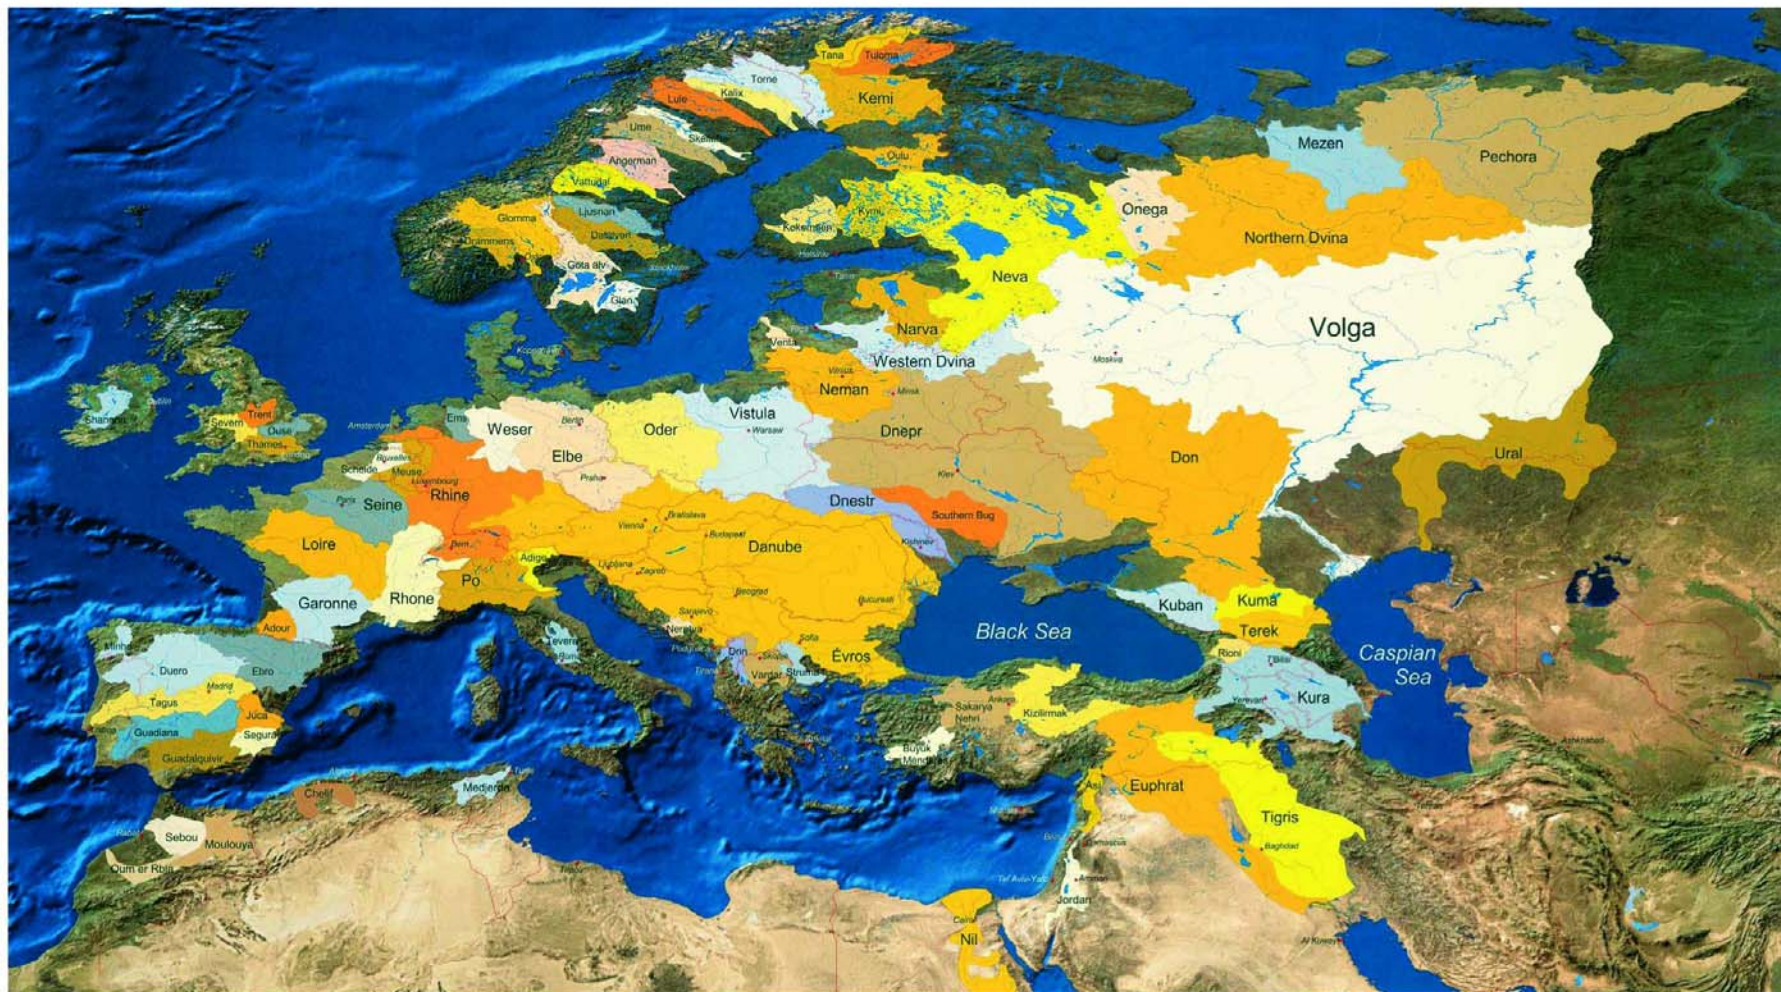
Tana
Tuloma
Torne
Kalix
Lule
Kemi
Ume
Skellefte
Angerman
Oulu
Mezen
Pechora
Vattudal
Ljusnan
Glomma
Dalalven
Kymi
Kokemäen
Onega
Drammens
Gota alv
Northern Dvina
Neva
Glan
Volga
Narva
Venta
Western Dvina
Moskva
Shannon
Dublin
Trent
Severn
Ouse
Thames
Neman
Vilnius
Minsk
Ems
Amsterdam
Weser
Berlin
Oder
Vistula
Warsaw
Dnepr
Scheldt
Bruxelles
Meuse
Elbe
Praha
Luxembourg
Don
Ural
Kiev
Rhine
Paris
Seine
Bratislava
Vienna
Budapest
Dnestr
Southern Bug
Kishinev
Loire
Bern
Danube
Adige
Ljubljana
Zagreb
Beograd
Bucuresti
Po
Garonne
Rhone
Sarajevo
Kuban
Kuma
Adour
Neretva
Sofia
Black Sea
Terek
Minho
Drin
Skopje
Evros
Rioni
Tbilisi
Caspian Sea
Duero
Ebro
Vardar
Struma
Madrid
Tagus
Jucar
Sakarya Nehri
Ankara
Kizilirmak
Yerevan
Kura
Guadiana
Segura
Guadalquivir
Buyuk Menderes
Medjerda
Tunis
Chelif
Euphrat
Ashkhabad
Rabat
Sebou
Moulouya
Tigris
Teheran
Oum er Rbia
Damascus
Baghdad
Tel Aviv-Yafo
Amman
Jordan
Cairo
Nil
Al Kuwayt